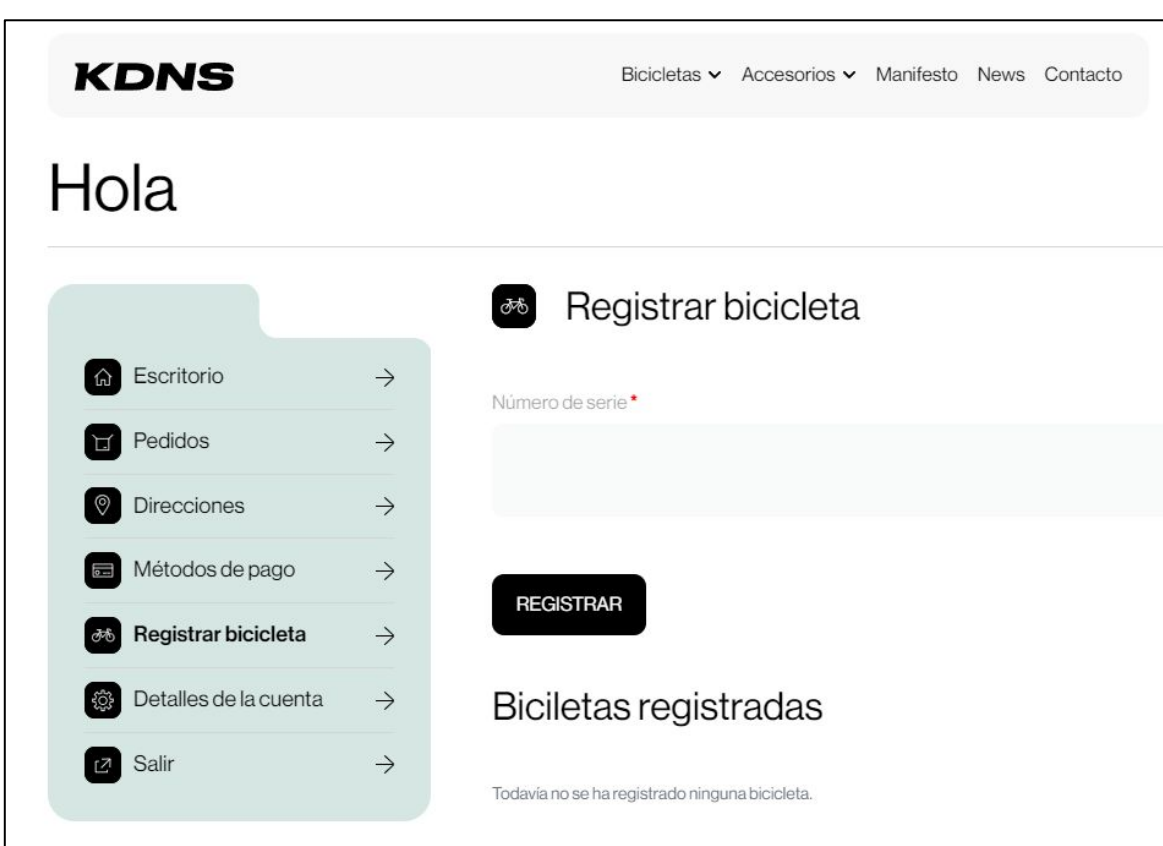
KDNS

Bicicletas Accesorios Manifesto News Contacto

Hola

Escritorio →
Pedidos →
Direcciones →
Métodos de pago →
Registrar bicicleta →
Detalles de la cuenta →
Salir →

Registrar bicicleta

Número de serie*

REGISTRAR

Biciletas registradas

Todavía no se ha registrado ninguna bicicleta.